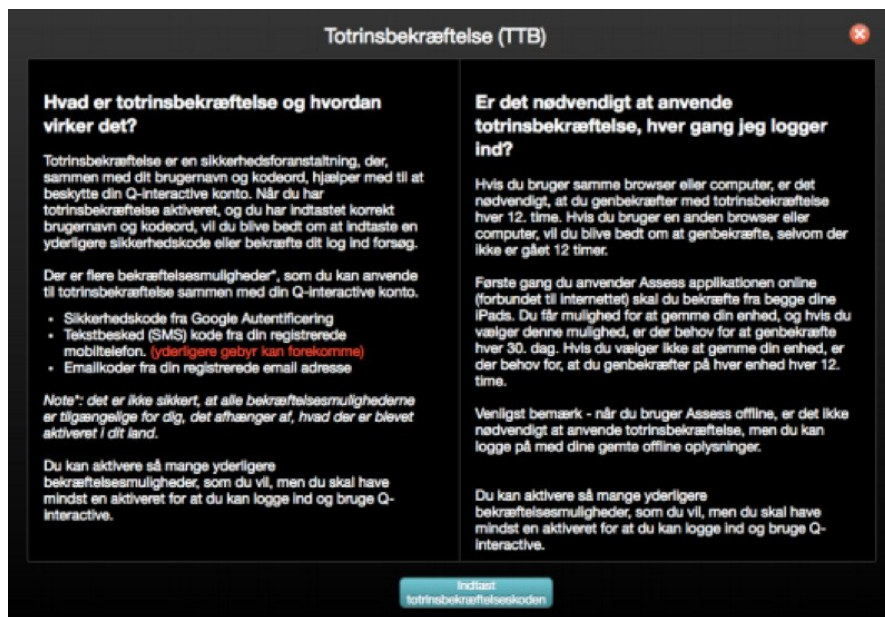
Totrinsbekræftelse (TTB)

Hvad er totrinsbekræftelse og hvordan virker det?

Totrinsbekræftelse er en sikkerhedsforanstaltning, der, sammen med dit brugernavn og kodeord, hjælper med til at beskytte din Q-interactive konto. Når du har totrinsbekræftelse aktiveret, og du har indtastet korrekt brugernavn og kodeord, vil du blive bedt om at indtaste en yderligere sikkerhedskode eller bekræfte dit log ind forsøg.

Der er flere bekræftelsesmuligheder*, som du kan anvende til totrinsbekræftelse sammen med din Q-interactive konto.

- Sikkerhedskode fra Google Autentificering
- Tekstbesked (SMS) kode fra din registrerede mobiltelefon. (yderligere gebyr kan forekomme)
- Emailkoder fra din registrerede email adresse

Note*: det er ikke sikkert, at alle bekræftelsesmulighederne er tilgængelige for dig, det afhænger af, hvad der er blevet aktiveret i dit land.

Du kan aktivere så mange yderligere bekræftelsesmuligheder, som du vil, men du skal have mindst en aktiveret for at du kan logge ind og bruge Q-interactive.

Er det nødvendigt at anvende totrinsbekræftelse, hver gang jeg logger ind?

Hvis du bruger samme browser eller computer, er det nødvendigt, at du genbekræfter med totrinsbekræftelse hver 12. time. Hvis du bruger en anden browser eller computer, vil du blive bedt om at genbekræfte, selvom der ikke er gået 12 timer.

Første gang du anvender Assess applikationen online (forbundet til internettet) skal du bekræfte fra begge dine iPads. Du får mulighed for at gemme din enhed, og hvis du vælger denne mulighed, er der behov for at genbekræfte hver 30. dag. Hvis du vælger ikke at gemme din enhed, er der behov for, at du genbekræfter på hver enhed hver 12. time.

Venligst bemærk - når du bruger Assess offline, er det ikke nødvendigt at anvende totrinsbekræftelse, men du kan logge på med dine gemte offline oplysninger.

Du kan aktivere så mange yderligere bekræftelsesmuligheder, som du vil, men du skal have mindst en aktiveret for at du kan logge ind og bruge Q-interactive.

Indtast totrinsbekræftelseskoden